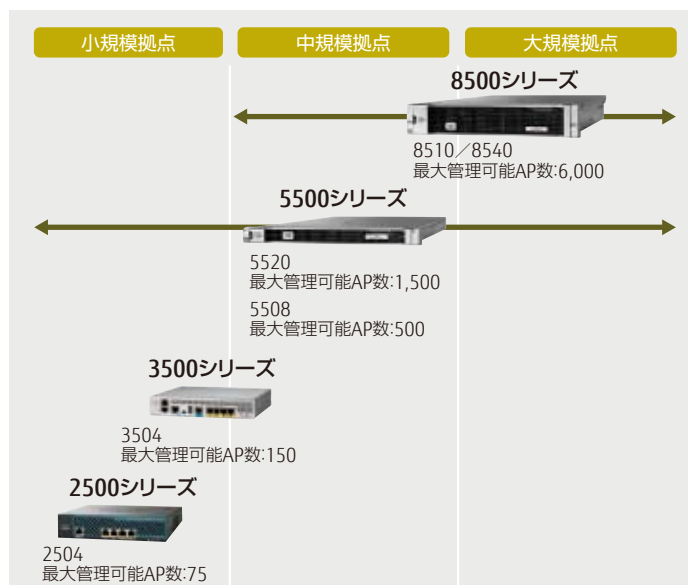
小規模拠点

中規模拠点

大規模拠点

8500シリーズ

8510／8540
最大管理可能AP数:6,000

5500シリーズ

5520
最大管理可能AP数:1,500

5508
最大管理可能AP数:500

3500シリーズ

3504
最大管理可能AP数:150

2500シリーズ

2504
最大管理可能AP数:75